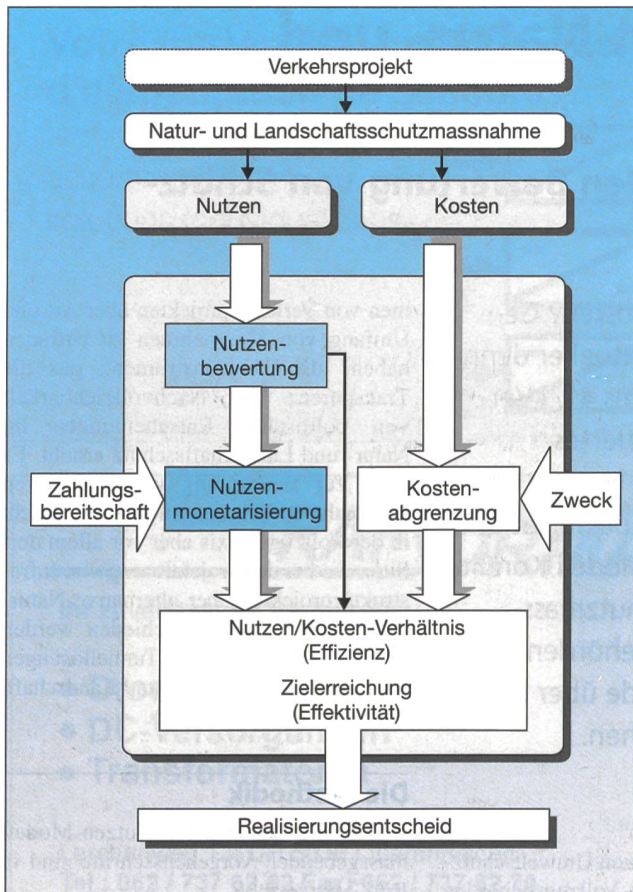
Verkehrsprojekt

Natur- und Landschaftsschutzmassnahme

Nutzen

Kosten

Nutzenbewertung

Zahlungsbereitschaft

Nutzenmonetarisierung

Kostenabgrenzung

Zweck

Nutzen/Kosten-Verhältnis (Effizienz)

Zielerreichung (Effektivität)

Realisierungsentscheid